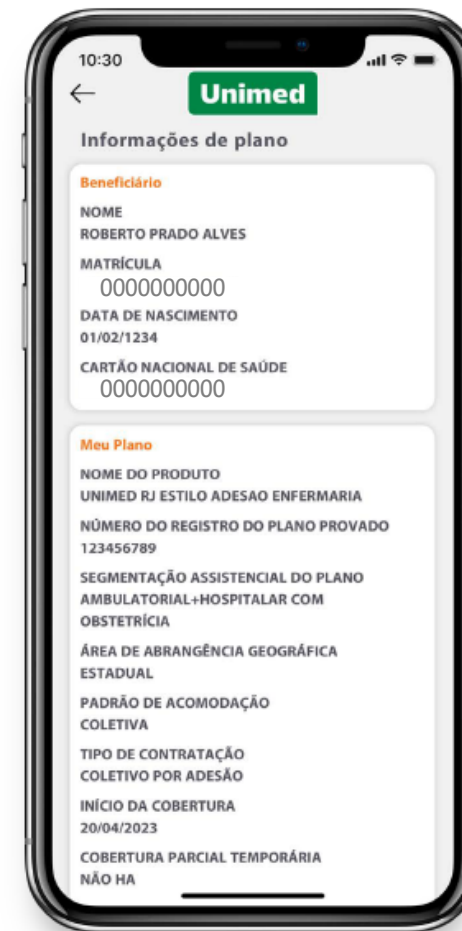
10:30

←

Unimed

Informações de plano

Beneficiário

NOME
ROBERTO PRADO ALVES

MATRÍCULA
0000000000

DATA DE NASCIMENTO
01/02/1234

CARTÃO NACIONAL DE SAÚDE
0000000000

Meu Plano

NOME DO PRODUTO
UNIMED RJ ESTILO ADESAO ENFERMARIA

NÚMERO DO REGISTRO DO PLANO PROVADO
123456789

SEGMENTAÇÃO ASSISTENCIAL DO PLANO
AMBULATORIAL+HOSPITALAR COM OBSTETRÍCIA

ÁREA DE ABRANGÊNCIA GEOGRÁFICA
ESTADUAL

PADRÃO DE ACOMODAÇÃO
COLETIVA

TIPO DE CONTRATAÇÃO
COLETIVO POR ADESÃO

INÍCIO DA COBERTURA
20/04/2023

COBERTURA PARCIAL TEMPORÁRIA
NÃO HA